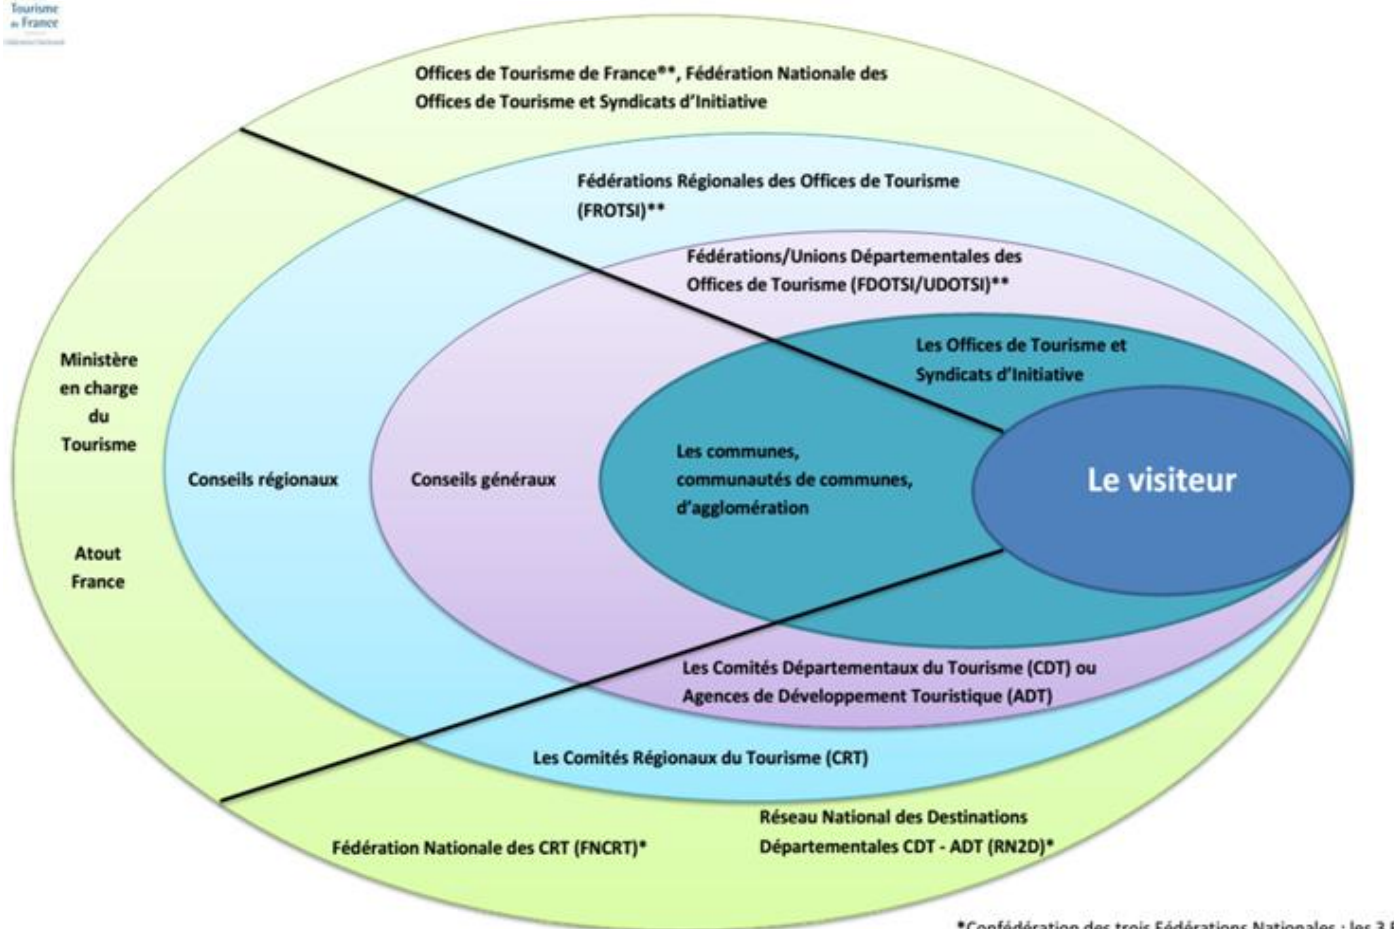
Tourisme de France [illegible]

Offices de Tourisme de France**, Fédération Nationale des Offices de Tourisme et Syndicats d'Initiative

Fédérations Régionales des Offices de Tourisme (FROTSI)**

Fédérations/Unions Départementales des Offices de Tourisme (FDOTSI/UDOTSI)**

Les Offices de Tourisme et Syndicats d'Initiative

Ministère en charge du Tourisme

Atout France

Conseils régionaux

Conseils généraux

Les communes, communautés de communes, d'agglomération

Le visiteur

Les Comités Départementaux du Tourisme (CDT) ou Agences de Développement Touristique (ADT)

Les Comités Régionaux du Tourisme (CRT)

Fédération Nationale des CRT (FNCRT)*

Réseau National des Destinations Départementales CDT - ADT (RN2D)*

*Confédération des trois Fédérations Nationales : les 3 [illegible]